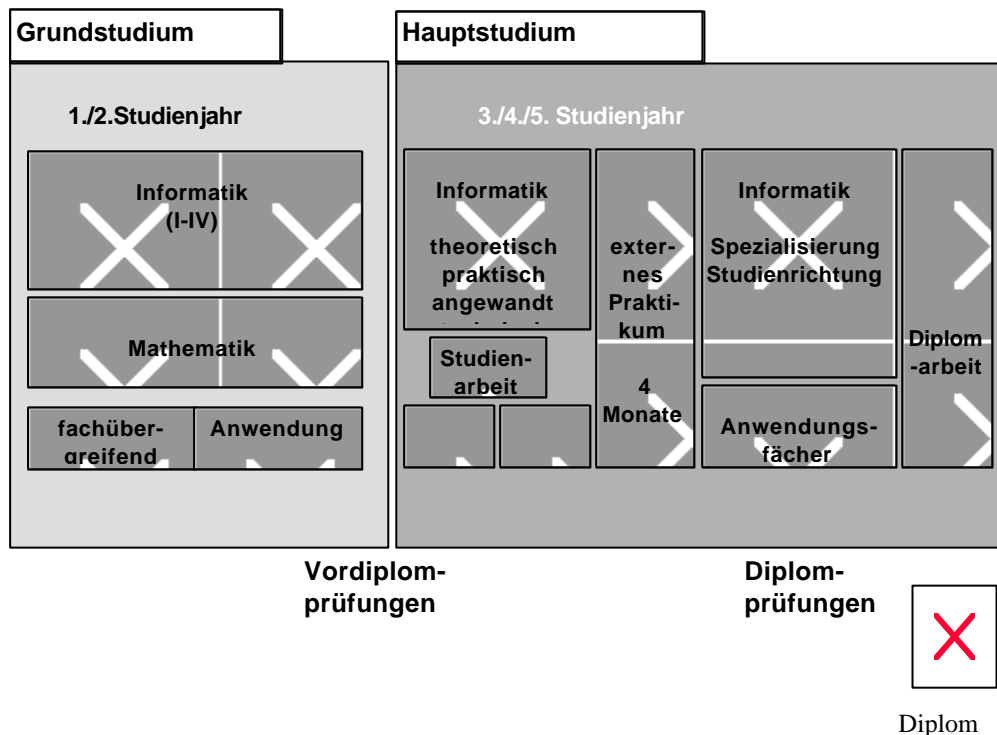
Grundstudium

Hauptstudium

1./2.Studienjahr

3./4./5. Studienjahr

Informatik (I-IV)

Mathematik

fachübergreifend

Anwendung

Informatik

theoretisch praktisch angewandt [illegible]

Studienarbeit

externes Praktikum

4 Monate

Informatik

Spezialisierung Studienrichtung

Anwendungsfächer

Diplom-arbeit

Vordiplomprüfungen

Diplomprüfungen

Diplom